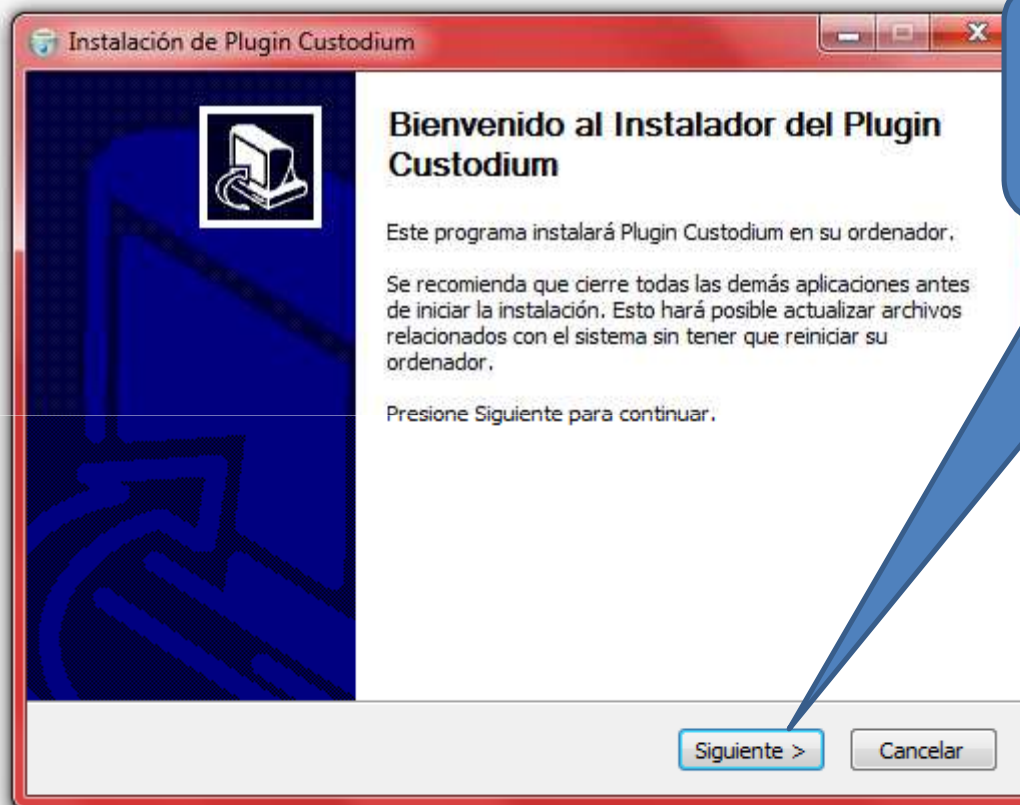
Instalación de Plugin Custodium

Bienvenido al Instalador del Plugin Custodium

Este programa instalará Plugin Custodium en su ordenador.

Se recomienda que cierre todas las demás aplicaciones antes de iniciar la instalación. Esto hará posible actualizar archivos relacionados con el sistema sin tener que reiniciar su ordenador.

Presione Siguiente para continuar.

Siguiente >

Cancelar